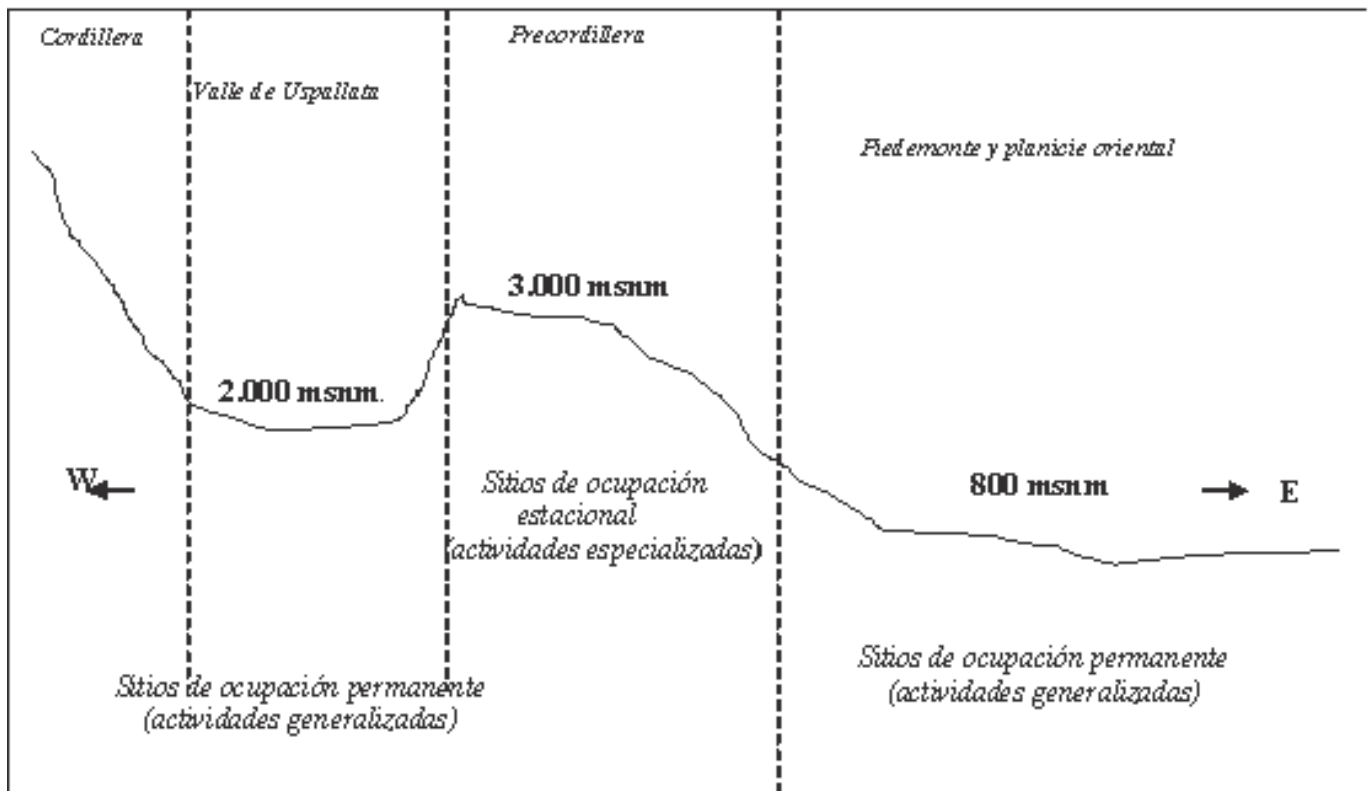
Cordillera

Valle de Uspallata

Precordillera

Piedemonte y planicie oriental

3.000 msnm

2.000 msnm.

W

Sitios de ocupación estacional (actividades especializadas)

800 msnm

E

Sitios de ocupación permanente (actividades generalizadas)

Sitios de ocupación permanente (actividades generalizadas)